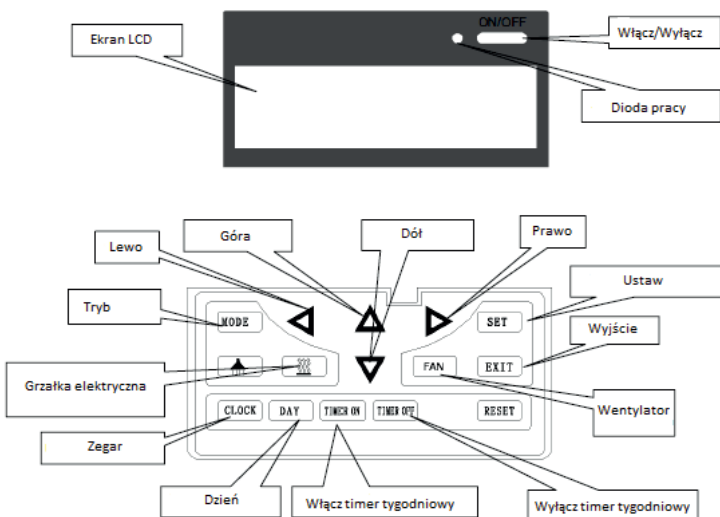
Ekran LCD

ON/OFF

Włącz/Wyłącz

Dioda pracy

Lewo

Góra

Dół

Prawo

Ustaw

Tryb

MODE

SET

Wyjście

FAN

EXIT

Grzałka elektryczna

Wentylator

CLOCK

DAY

TIMER ON

TIMER OFF

RESET

Zegar

Dzień

Włącz timer tygodniowy

Wyłącz timer tygodniowy